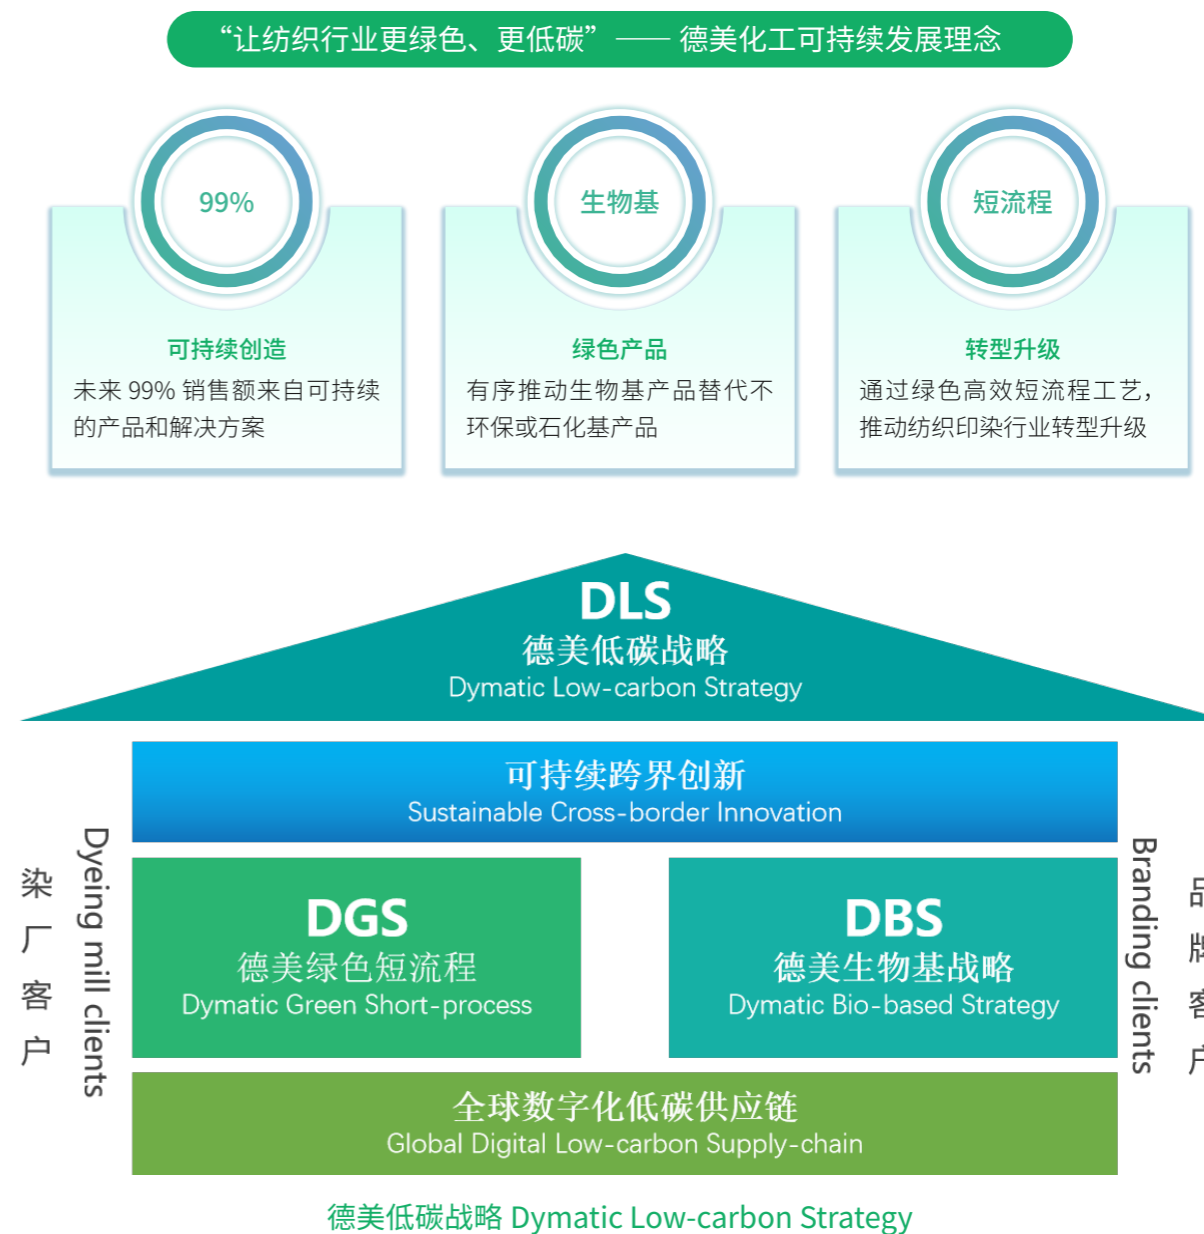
“让纺织行业更绿色、更低碳”—— 德美化工可持续发展理念

99%

可持续创造

未来 99% 销售额来自可持续的产品和解决方案

生物基

绿色产品

有序推动生物基产品替代不环保或石化基产品

短流程

转型升级

通过绿色高效短流程工艺，推动纺织印染行业转型升级

DLS
德美低碳战略
Dymatic Low-carbon Strategy

可持续跨界创新
Sustainable Cross-border Innovation

染厂客户
Dyeing mill clients

DGS
德美绿色短流程
Dymatic Green Short-process

DBS
德美生物基战略
Dymatic Bio-based Strategy

Branding clients
品牌客户

全球数字化低碳供应链
Global Digital Low-carbon Supply-chain

德美低碳战略 Dymatic Low-carbon Strategy